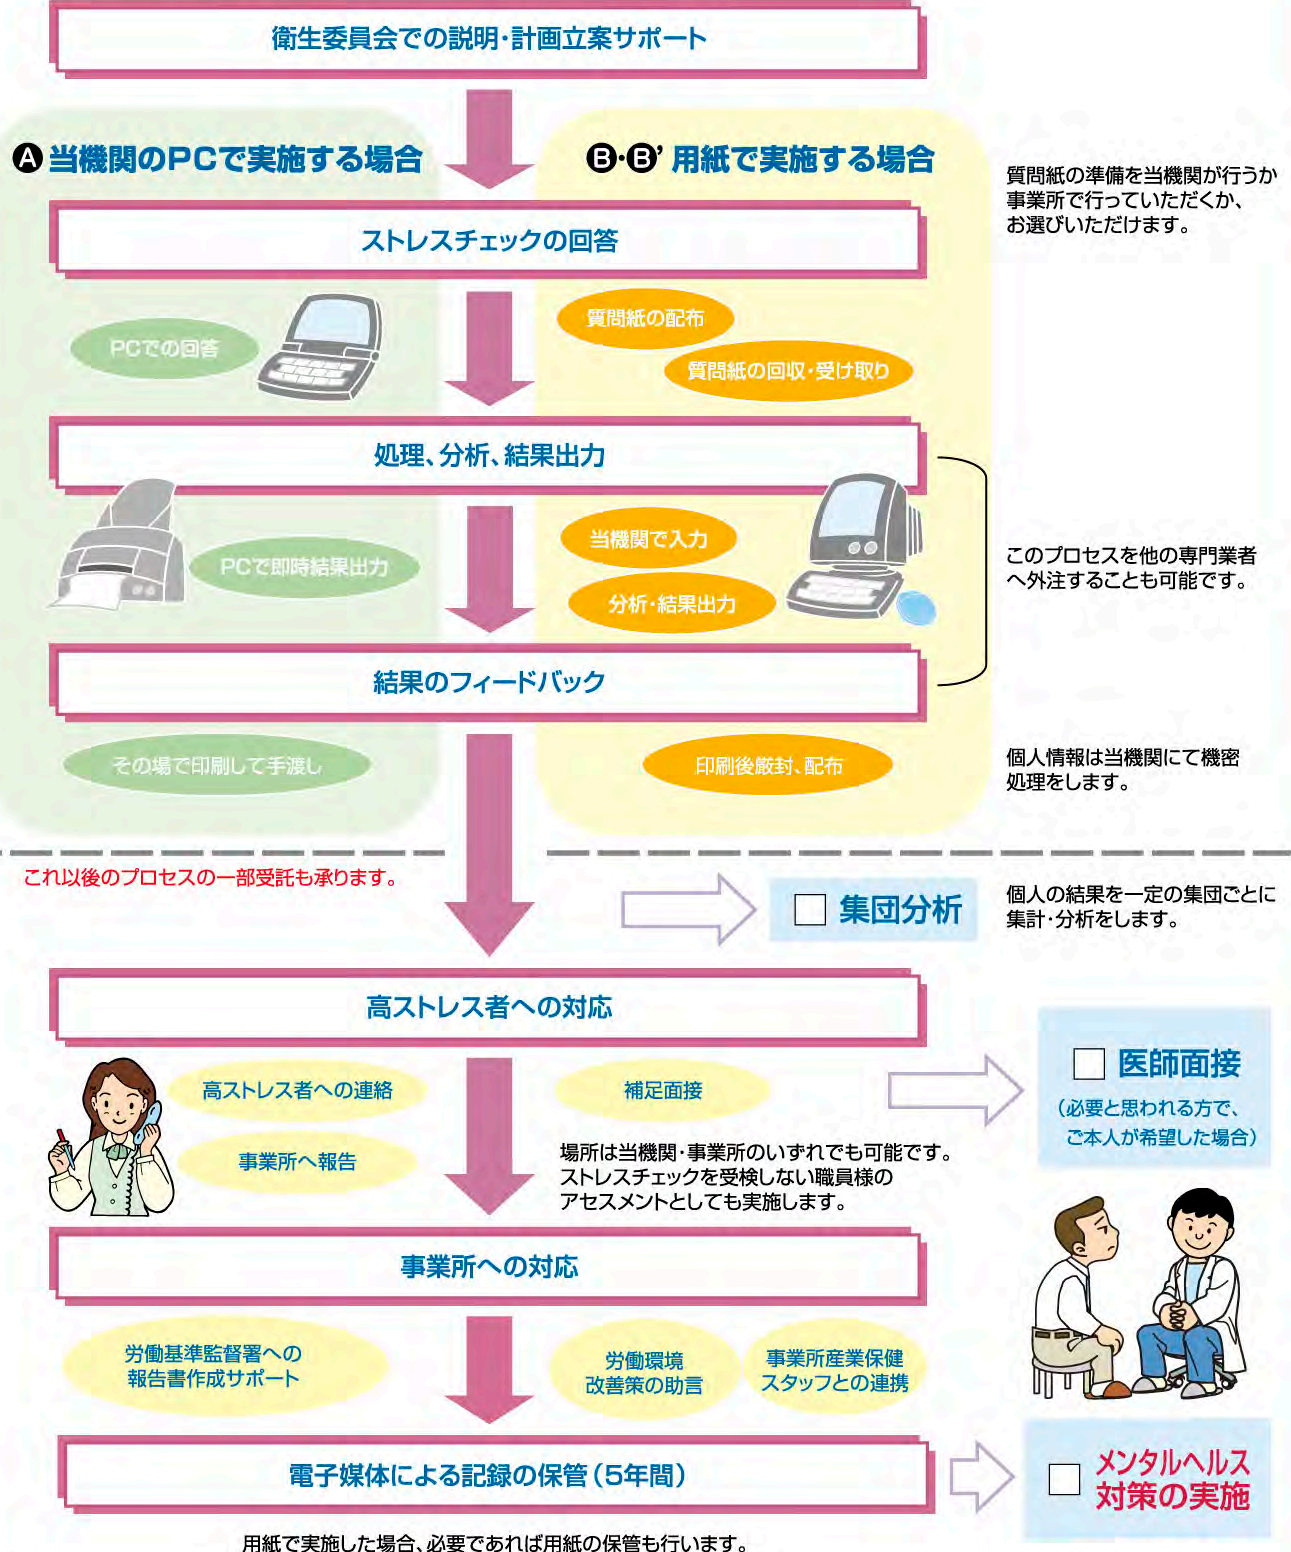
衛生委員会での説明･計画立案サポート

A 当機関のPCで実施する場合

B･B' 用紙で実施する場合

質問紙の準備を当機関が行うか事業所で行っていただくか、お選びいただけます。

ストレスチェックの回答

PCでの回答

質問紙の配布

質問紙の回収･受け取り

処理、分析、結果出力

PCで即時結果出力

当機関で入力

分析･結果出力

このプロセスを他の専門業者へ外注することも可能です。

結果のフィードバック

その場で印刷して手渡し

印刷後厳封、配布

個人情報は当機関にて機密処理をします。

これ以後のプロセスの一部受託も承ります。

☐ 集団分析

個人の結果を一定の集団ごとに集計･分析をします。

高ストレス者への対応

高ストレス者への連絡

補足面接

事業所へ報告

場所は当機関･事業所のいずれでも可能です。ストレスチェックを受検しない職員様のアセスメントとしても実施します。

☐ 医師面接

(必要と思われる方で、ご本人が希望した場合)

事業所への対応

労働基準監督署への報告書作成サポート

労働環境改善策の助言

事業所産業保健スタッフとの連携

電子媒体による記録の保管(5年間)

☐ メンタルヘルス対策の実施

用紙で実施した場合、必要であれば用紙の保管も行います。